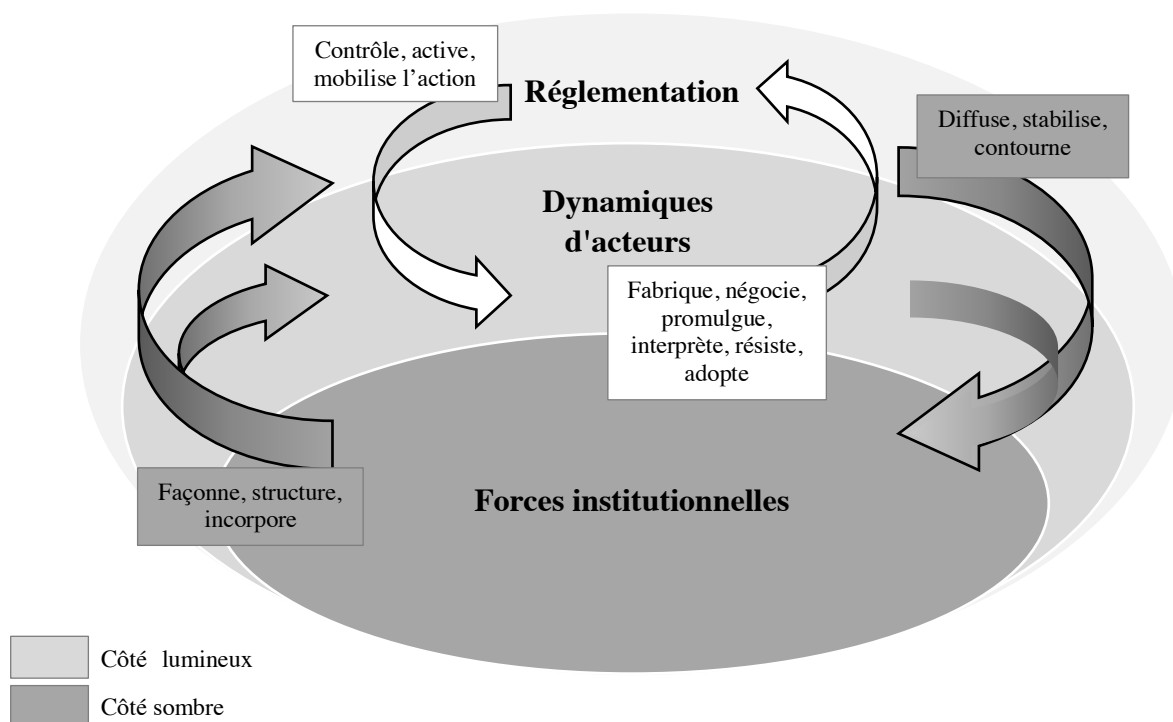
Contrôle, active, mobilise l'action

Réglementation

Diffuse, stabilise, contourne

Dynamiques d'acteurs

Fabrique, négocie, promulgue, interprète, résiste, adopte

Façonne, structure, incorpore

Forces institutionnelles

Côté lumineux

Côté sombre